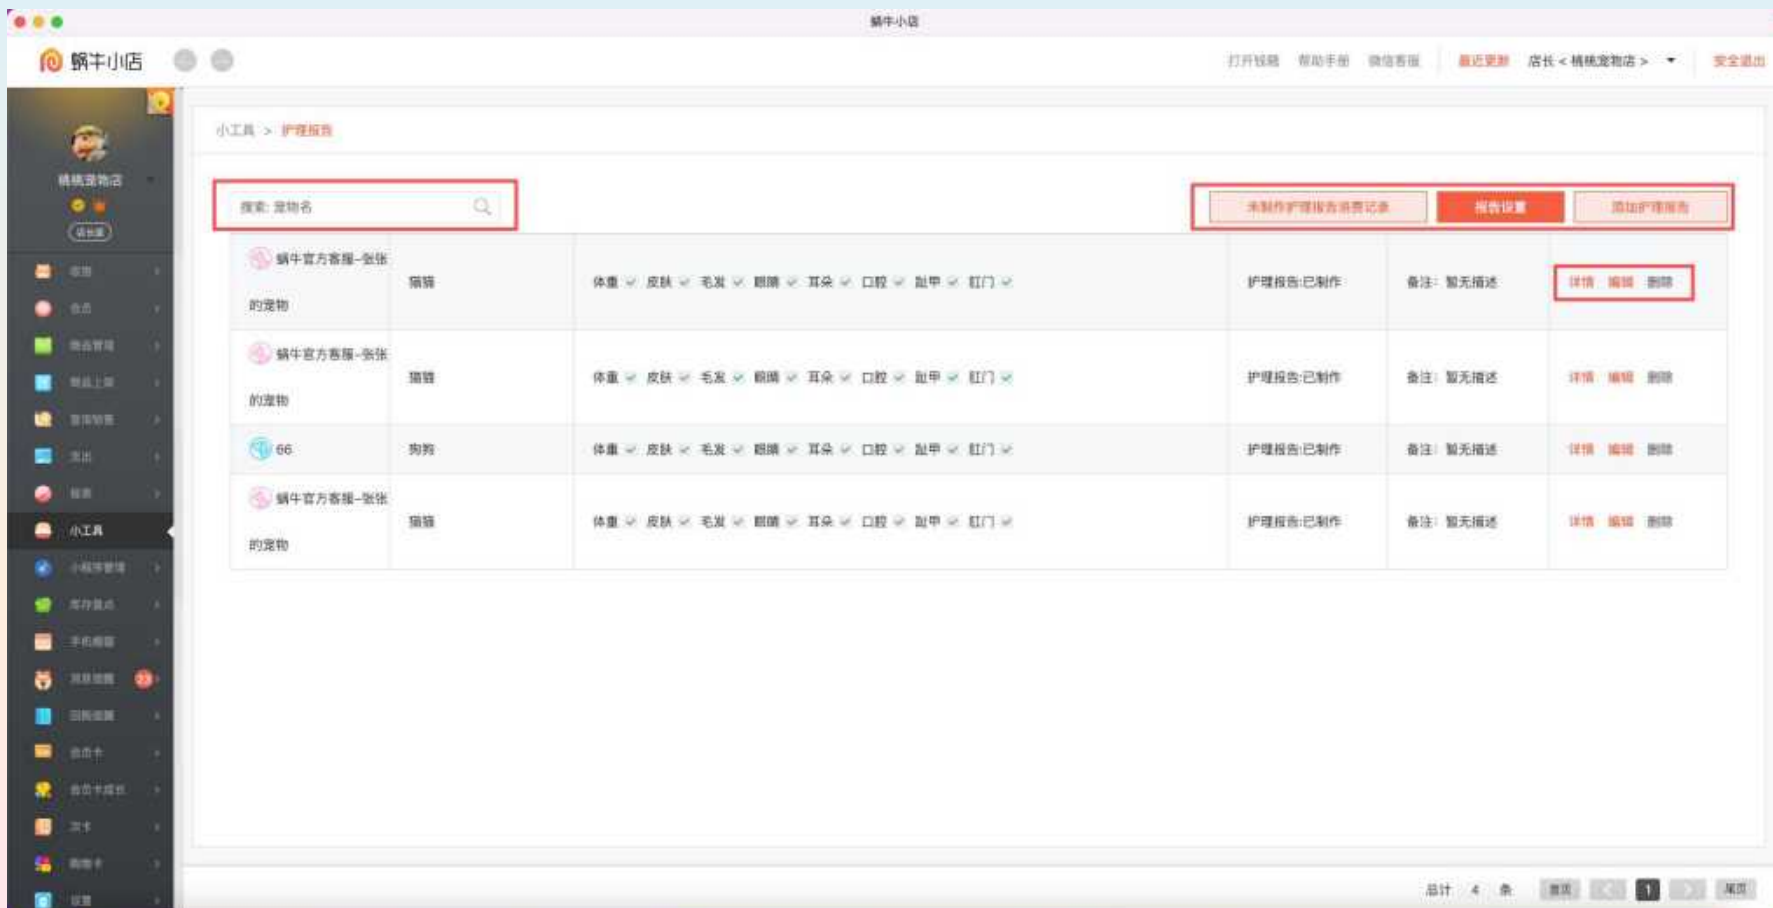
蜗牛小店

蜗牛小店

打开钱箱 帮助手册 微信客服 最近更新 店长 < 桃桃宠物店 > 安全退出

桃桃宠物店

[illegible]

小工具

小工具 > 护理报告

搜索: 宠物名

未制作护理报告消费记录 报告设置 添加护理报告

| | | | | | |
|---|---|---|---|---|---|
| 蜗牛官方客服-张张的宠物 | 猫猫 | 体重 ✓ 皮肤 ✓ 毛发 ✓ 眼睛 ✓ 耳朵 ✓ 口腔 ✓ 趾甲 ✓ 肛门 ✓ | 护理报告:已制作 | 备注: 暂无描述 | 详情 编辑 删除 |
| 蜗牛官方客服-张张的宠物 | 猫猫 | 体重 ✓ 皮肤 ✓ 毛发 ✓ 眼睛 ✓ 耳朵 ✓ 口腔 ✓ 趾甲 ✓ 肛门 ✓ | 护理报告:已制作 | 备注: 暂无描述 | 详情 编辑 删除 |
| 66 | 狗狗 | 体重 ✓ 皮肤 ✓ 毛发 ✓ 眼睛 ✓ 耳朵 ✓ 口腔 ✓ 趾甲 ✓ 肛门 ✓ | 护理报告:已制作 | 备注: 暂无描述 | 详情 编辑 删除 |
| 蜗牛官方客服-张张的宠物 | 猫猫 | 体重 ✓ 皮肤 ✓ 毛发 ✓ 眼睛 ✓ 耳朵 ✓ 口腔 ✓ 趾甲 ✓ 肛门 ✓ | 护理报告:已制作 | 备注: 暂无描述 | 详情 编辑 删除 |

总计 4 条 首页 1 尾页